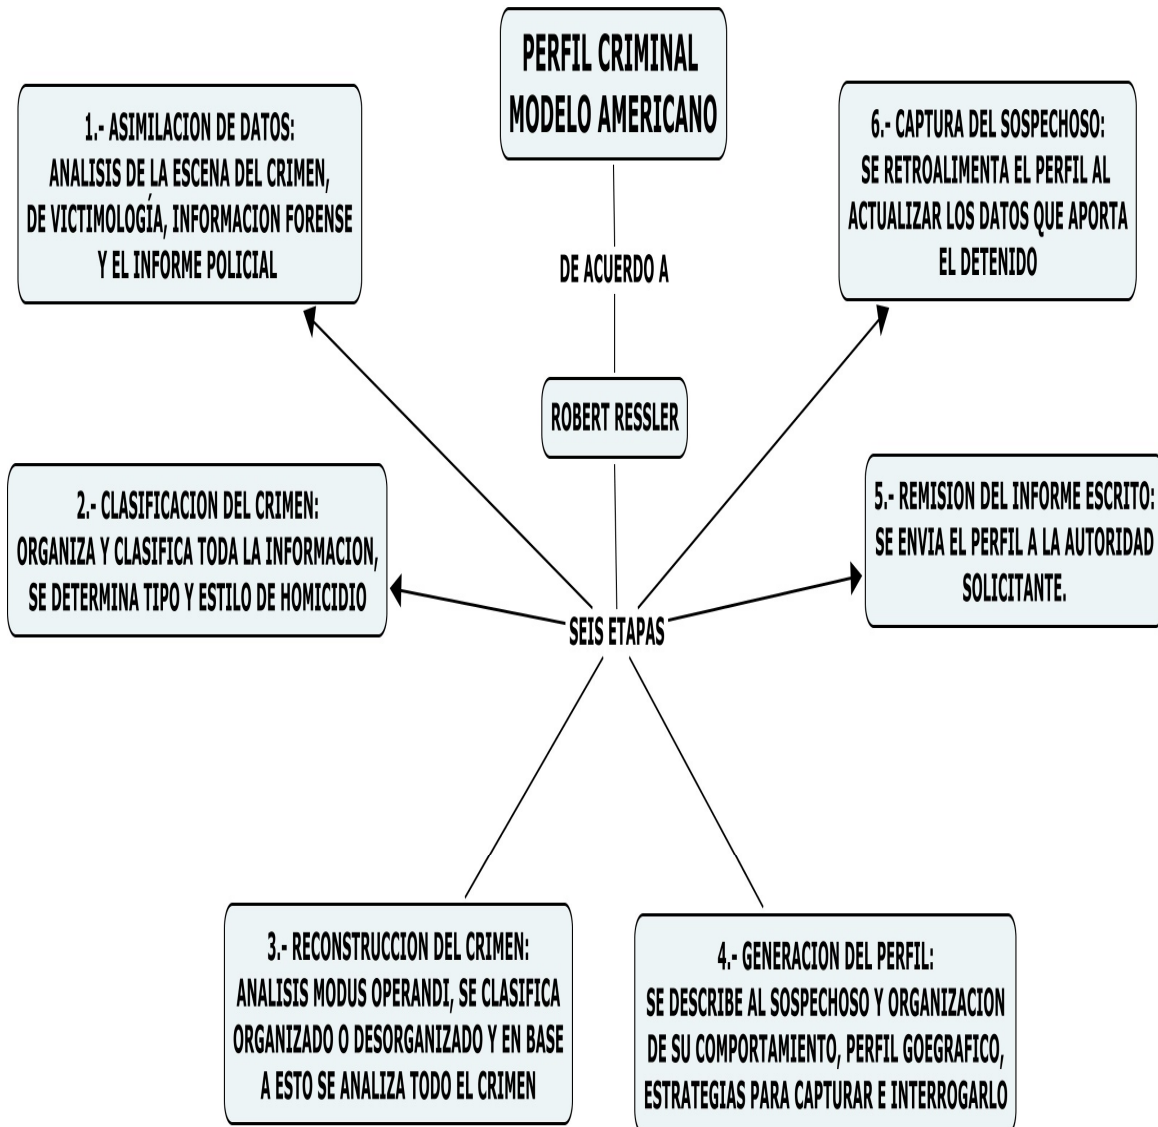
PERFIL CRIMINAL MODELO AMERICANO

DE ACUERDO A

ROBERT RESSLER

SEIS ETAPAS

1.- ASIMILACION DE DATOS:
ANALISIS DE LA ESCENA DEL CRIMEN, DE VICTIMOLOGÍA, INFORMACION FORENSE Y EL INFORME POLICIAL

2.- CLASIFICACION DEL CRIMEN:
ORGANIZA Y CLASIFICA TODA LA INFORMACION, SE DETERMINA TIPO Y ESTILO DE HOMICIDIO

3.- RECONSTRUCCION DEL CRIMEN:
ANALISIS MODUS OPERANDI, SE CLASIFICA ORGANIZADO O DESORGANIZADO Y EN BASE A ESTO SE ANALIZA TODO EL CRIMEN

4.- GENERACION DEL PERFIL:
SE DESCRIBE AL SOSPECHOSO Y ORGANIZACION DE SU COMPORTAMIENTO, PERFIL GOEGRAFICO, ESTRATEGIAS PARA CAPTURAR E INTERROGARLO

5.- REMISION DEL INFORME ESCRITO:
SE ENVIA EL PERFIL A LA AUTORIDAD SOLICITANTE.

6.- CAPTURA DEL SOSPECHOSO:
SE RETROALIMENTA EL PERFIL AL ACTUALIZAR LOS DATOS QUE APORTA EL DETENIDO